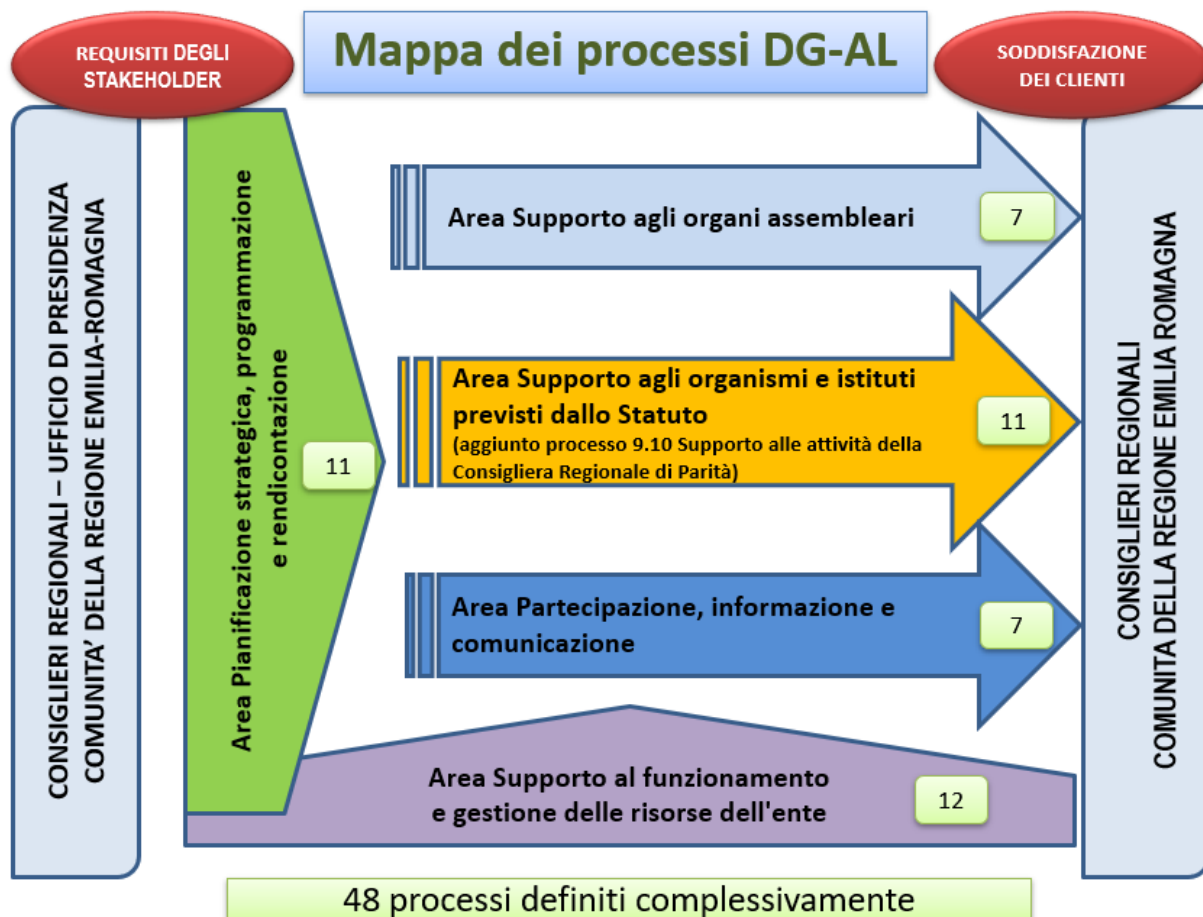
REQUISITI DEGLI STAKEHOLDER

Mappa dei processi DG-AL

SODDISFAZIONE DEI CLIENTI

CONSIGLIERI REGIONALI – UFFICIO DI PRESIDENZA COMUNITA' DELLA REGIONE EMILIA-ROMAGNA

Area Pianificazione strategica, programmazione e rendicontazione

11

Area Supporto agli organi assembleari

7

Area Supporto agli organismi e istituti previsti dallo Statuto
(aggiunto processo 9.10 Supporto alle attività della Consigliera Regionale di Parità)

11

Area Partecipazione, informazione e comunicazione

7

Area Supporto al funzionamento e gestione delle risorse dell'ente

12

CONSIGLIERI REGIONALI
COMUNITA DELLA REGIONE EMILIA ROMAGNA

48 processi definiti complessivamente